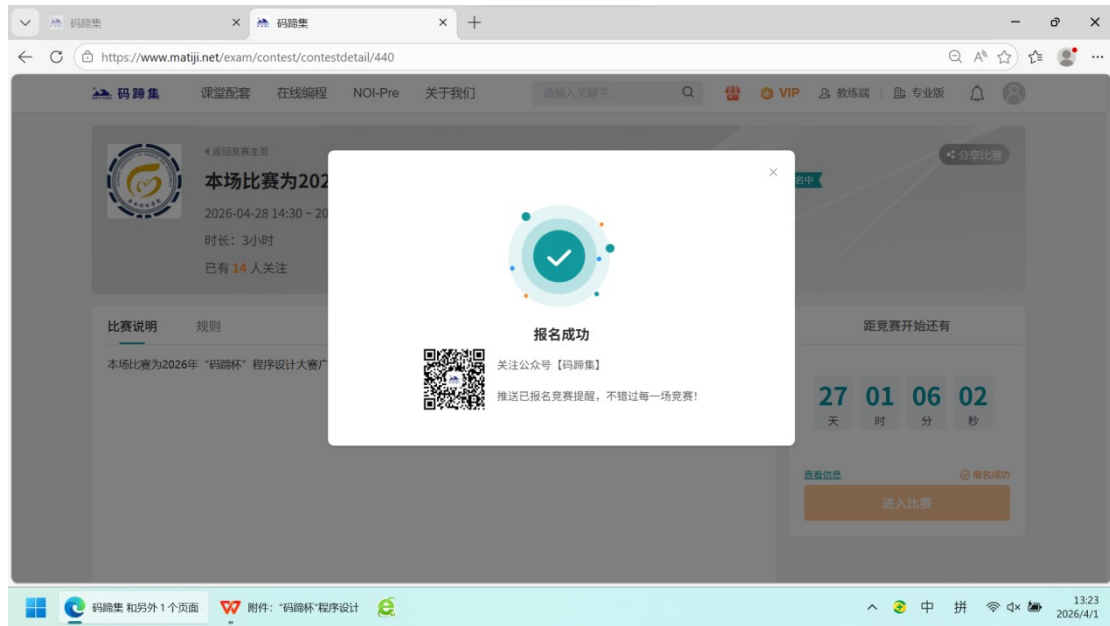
码蹄集 × 码蹄集 × +

https://www.matiji.net/exam/contest/contestdetail/440

码蹄集 课堂配套 在线编程 NOI-Pre 关于我们 请输入关键字... VIP 教练端 专业版

◂返回竞赛主页
本场比赛为202
2026-04-28 14:30 ~ 20
时长：3小时
已有 14 人关注

名中
分享比赛

比赛说明 规则
本场比赛为2026年"码蹄杯"程序设计大赛广

报名成功
关注公众号【码蹄集】
推送已报名竞赛提醒，不错过每一场竞赛！

距竞赛开始还有
27 天 01 时 06 分 02 秒

查看信息
报名成功
进入比赛

码蹄集 和另外 1 个页面 附件："码蹄杯"程序设计

中 拼 13:23 2026/4/1